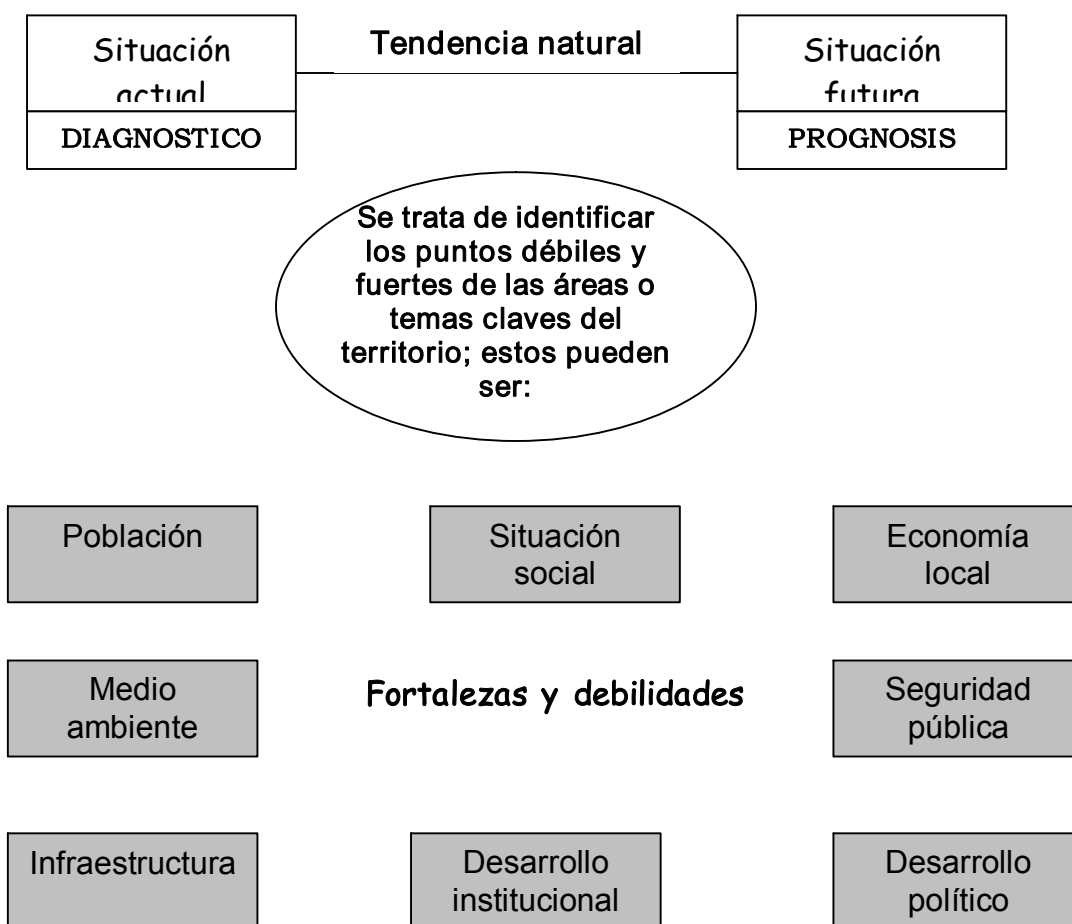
Situación actual

DIAGNOSTICO

Tendencia natural

Situación futura

PROGNOSIS

Se trata de identificar los puntos débiles y fuertes de las áreas o temas claves del territorio; estos pueden ser:

Población

Situación social

Economía local

Medio ambiente

Fortalezas y debilidades

Seguridad pública

Infraestructura

Desarrollo institucional

Desarrollo político